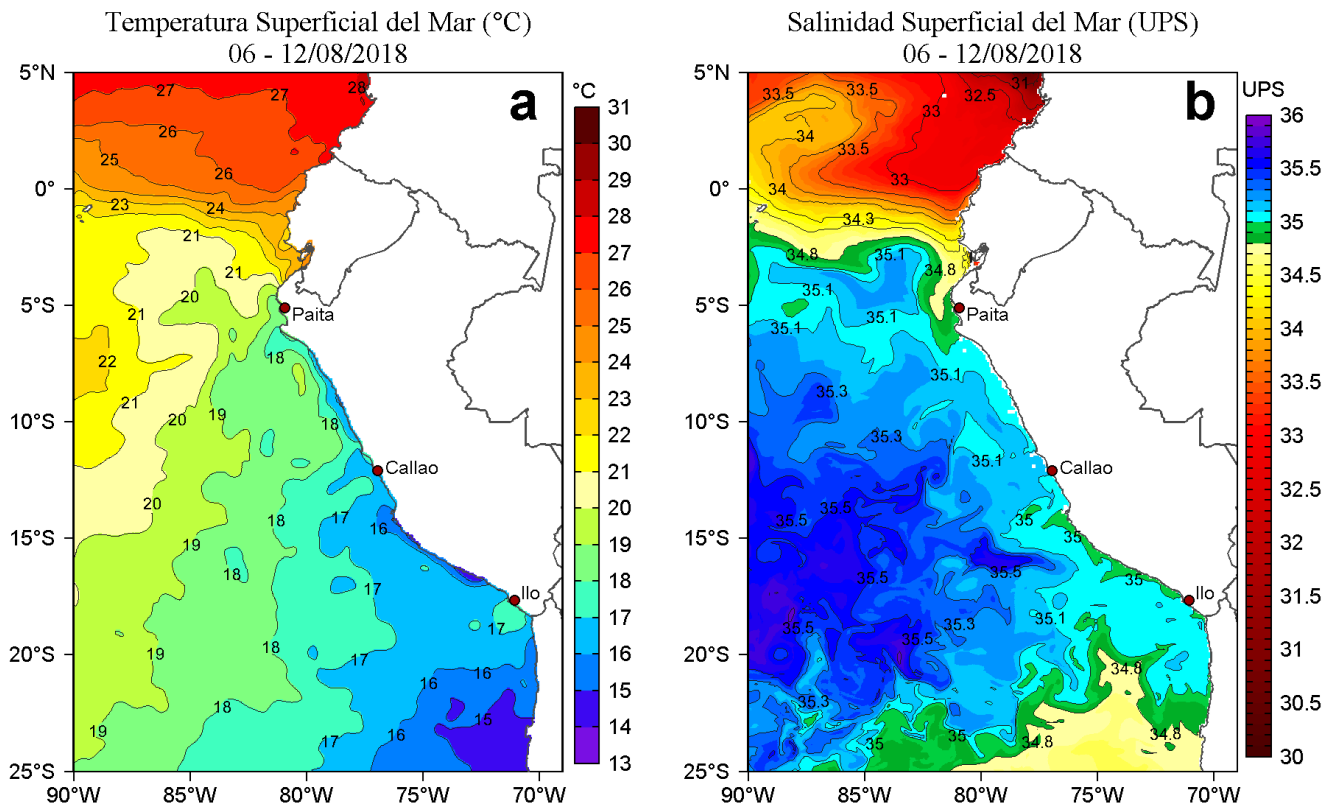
Temperatura Superficial del Mar (°C)
06 - 12/08/2018

a

°C
31
30
29
28
27
26
25
24
23
22
21
20
19
18
17
16
15
14
13

5°N
0°
5°S
10°S
15°S
20°S
25°S
90°W 85°W 80°W 75°W 70°W

27 27 28 26 25 26 23 24 21 21 20 21 22 21 20 19 18 18 20 19 18 18 17 16 17 17 19 18 17 16 16 18 17 16 15 19

Paita
Callao
Ilo

Salinidad Superficial del Mar (UPS)
06 - 12/08/2018

b

UPS
36
35.5
35
34.5
34
33.5
33
32.5
32
31.5
31
30.5
30

5°N
0°
5°S
10°S
15°S
20°S
25°S
90°W 85°W 80°W 75°W 70°W

33.5 33.5 32.5 31 33 34 33.5 33 34 34.3 34.8 35.1 34.8 35.1 35.1 35.1 35.1 35.3 35.3 35.1 35.5 35.5 35 35 35.5 35.5 35 35.1 35.5 35.3 35.5 35.1 34.8 35.3 35 35 34.8 34.8

Paita
Callao
Ilo